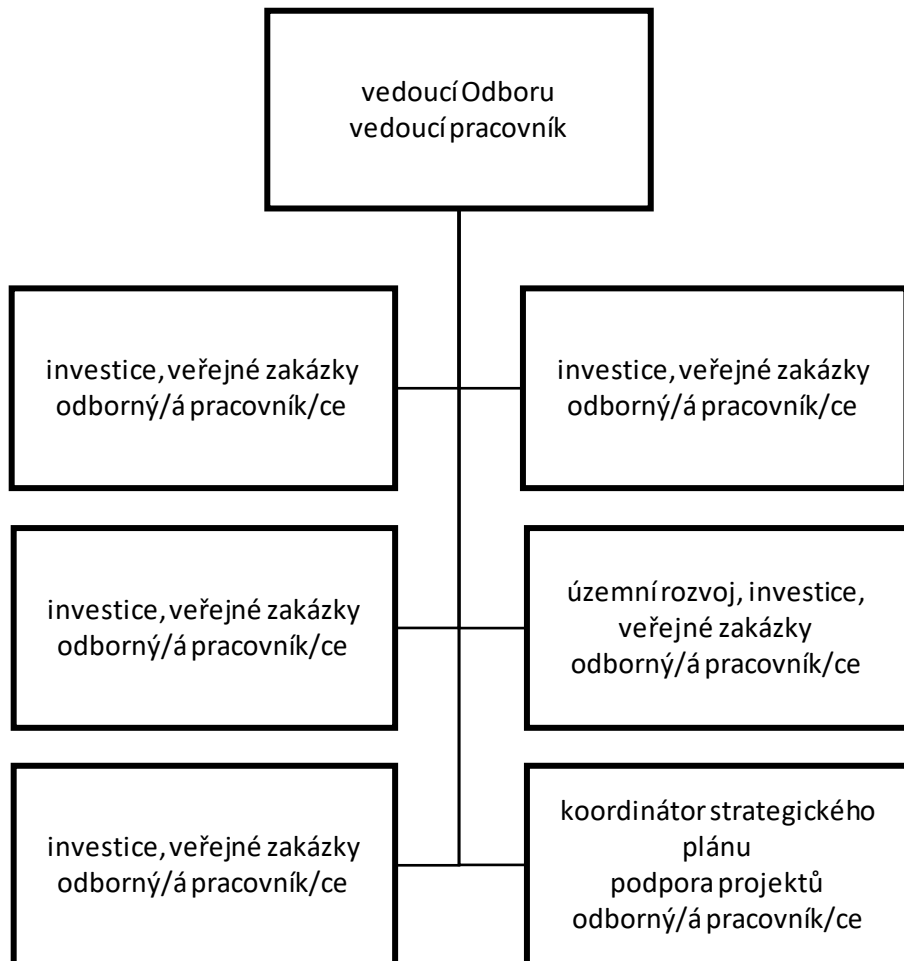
vedoucí Odboru
vedoucí pracovník

investice, veřejné zakázky
odborný/á pracovník/ce

investice, veřejné zakázky
odborný/á pracovník/ce

investice, veřejné zakázky
odborný/á pracovník/ce

územní rozvoj, investice, veřejné zakázky
odborný/á pracovník/ce

investice, veřejné zakázky
odborný/á pracovník/ce

koordinátor strategického plánu
podpora projektů
odborný/á pracovník/ce